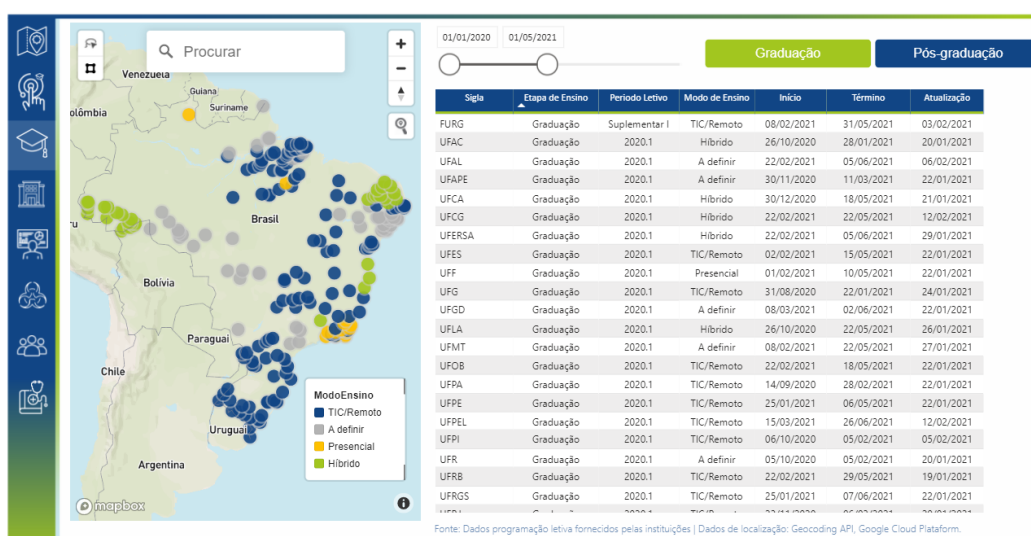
Procurar

Venezuela
Guiana
Suriname
olômbia
Brasil
ru
Bolivia
Paraguai
Chile
Uruguai
Argentina

ModoEnsino
TIC/Remoto
A definir
Presencial
Híbrido

mapbox

01/01/2020
01/05/2021

Graduação
Pós-graduação

| Sigla | Etapa de Ensino | Período Letivo | Modo de Ensino | Início | Término | Atualização |
|---|---|---|---|---|---|---|
| FURG | Graduação | Suplementar I | TIC/Remoto | 08/02/2021 | 31/05/2021 | 03/02/2021 |
| UFAC | Graduação | 2020.1 | Híbrido | 26/10/2020 | 28/01/2021 | 20/01/2021 |
| UFAL | Graduação | 2020.1 | A definir | 22/02/2021 | 05/06/2021 | 06/02/2021 |
| UFAPE | Graduação | 2020.1 | A definir | 30/11/2020 | 11/03/2021 | 22/01/2021 |
| UFCA | Graduação | 2020.1 | Híbrido | 30/12/2020 | 18/05/2021 | 21/01/2021 |
| UFCG | Graduação | 2020.1 | Híbrido | 22/02/2021 | 22/05/2021 | 12/02/2021 |
| UFERSA | Graduação | 2020.1 | Híbrido | 22/02/2021 | 05/06/2021 | 29/01/2021 |
| UFES | Graduação | 2020.1 | TIC/Remoto | 02/02/2021 | 15/05/2021 | 22/01/2021 |
| UFF | Graduação | 2020.1 | Presencial | 01/02/2021 | 10/05/2021 | 22/01/2021 |
| UFG | Graduação | 2020.1 | TIC/Remoto | 31/08/2020 | 22/01/2021 | 24/01/2021 |
| UFGD | Graduação | 2020.1 | A definir | 08/03/2021 | 02/06/2021 | 22/01/2021 |
| UFLA | Graduação | 2020.1 | Híbrido | 26/10/2020 | 22/05/2021 | 26/01/2021 |
| UFMT | Graduação | 2020.1 | A definir | 08/02/2021 | 22/05/2021 | 27/01/2021 |
| UFOB | Graduação | 2020.1 | TIC/Remoto | 22/02/2021 | 18/05/2021 | 22/01/2021 |
| UFPA | Graduação | 2020.1 | TIC/Remoto | 14/09/2020 | 28/02/2021 | 22/01/2021 |
| UFPE | Graduação | 2020.1 | TIC/Remoto | 25/01/2021 | 06/05/2021 | 22/01/2021 |
| UFPEL | Graduação | 2020.1 | TIC/Remoto | 15/03/2021 | 26/06/2021 | 12/02/2021 |
| UFPI | Graduação | 2020.1 | TIC/Remoto | 06/10/2020 | 05/02/2021 | 05/02/2021 |
| UFR | Graduação | 2020.1 | A definir | 05/10/2020 | 05/02/2021 | 20/01/2021 |
| UFRB | Graduação | 2020.1 | TIC/Remoto | 22/02/2021 | 29/05/2021 | 19/01/2021 |
| UFRGS | Graduação | 2020.1 | TIC/Remoto | 25/01/2021 | 07/06/2021 | 22/01/2021 |

Fonte: Dados programação letiva fornecidos pelas instituições | Dados de localização: Geocoding API, Google Cloud Plataform.